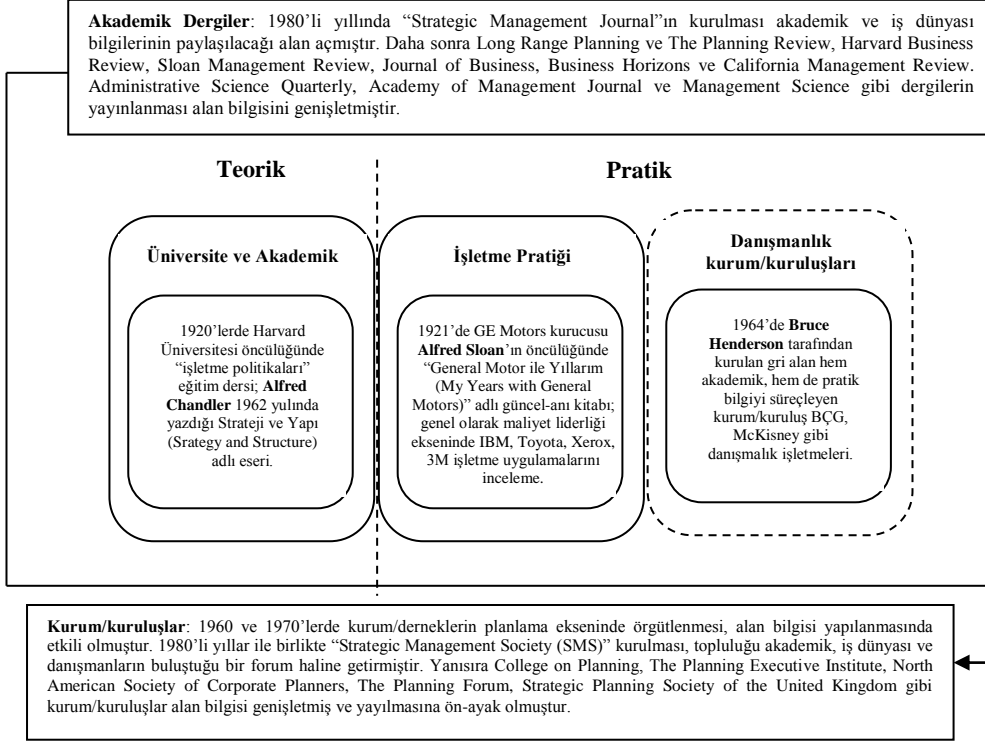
**Akademik Dergiler**: 1980'li yıllında "Strategic Management Journal"ın kurulması akademik ve iş dünyası bilgilerinin paylaşılacağı alan açmıştır. Daha sonra Long Range Planning ve The Planning Review, Harvard Business Review, Sloan Management Review, Journal of Business, Business Horizons ve California Management Review. Administrative Science Quarterly, Academy of Management Journal ve Management Science gibi dergilerin yayınlanması alan bilgisini genişletmiştir.

**Teorik**

**Pratik**

**Üniversite ve Akademik**

1920'lerde Harvard Üniversitesi öncülüğünde "işletme politikaları" eğitim dersi; **Alfred Chandler** 1962 yulında yazdığı Strateji ve Yapı (Srategy and Structure) adlı eseri.

**İşletme Pratiği**

1921'de GE Motors kurucusu **Alfred Sloan**'ın öncülüğünde "General Motor ile Yıllarım (My Years with General Motors)" adlı güncel-anı kitabı; genel olarak maliyet liderliği ekseninde IBM, Toyota, Xerox, 3M işletme uygulamalarını inceleme.

**Danışmanlık kurum/kuruluşları**

1964'de **Bruce Henderson** tarafından kurulan gri alan hem akademik, hem de pratik bilgiyi süreçleyen kurum/kuruluş BÇG, McKisney gibi danışmalık işletmeleri.

**Kurum/kuruluşlar**: 1960 ve 1970'lerde kurum/derneklerin planlama ekseninde örgütlenmesi, alan bilgisi yapılanmasında etkili olmuştur. 1980'li yıllar ile birlikte "Strategic Management Society (SMS)" kurulması, topluluğu akademik, iş dünyası ve danışmanların buluştuğu bir forum haline getirmiştir. Yanısıra College on Planning, The Planning Executive Institute, North American Society of Corporate Planners, The Planning Forum, Strategic Planning Society of the United Kingdom gibi kurum/kuruluşlar alan bilgisi genişletmiş ve yayılmasına ön-ayak olmuştur.